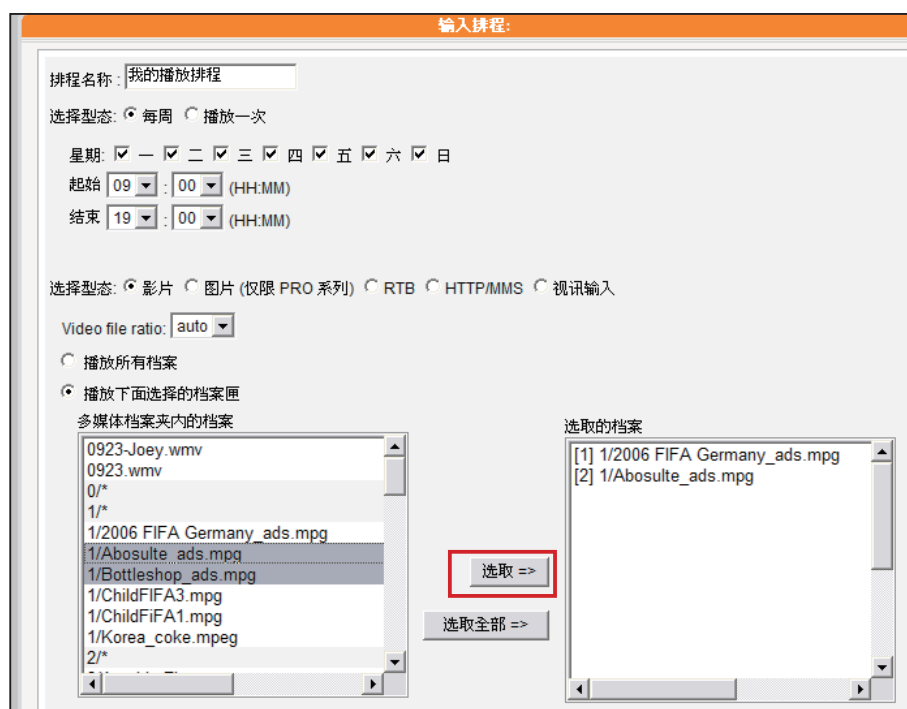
输入排程:

排程名称: 我的播放排程

选择型态: 每周 播放一次

星期: 一 二 三 四 五 六 日

起始 09 : 00 (HH:MM)

结束 19 : 00 (HH:MM)

选择型态: 影片 图片 (仅限 PRO 系列) RTB HTTP/MMS 视讯输入

Video file ratio: auto

播放所有档案

播放下面选择的档案匣

多媒体档案夹内的档案

0923-Joey.wmv
0923.wmv
0/*
1/*
1/2006 FIFA Germany_ads.mpg
1/Abosulte_ads.mpg
1/Bottleshop_ads.mpg
1/ChildFIFA3.mpg
1/ChildFiFA1.mpg
1/Korea_coke.mpeg
2/*
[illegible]

选取 =>

选取全部 =>

选取的档案

[1] 1/2006 FIFA Germany_ads.mpg
[2] 1/Abosulte_ads.mpg